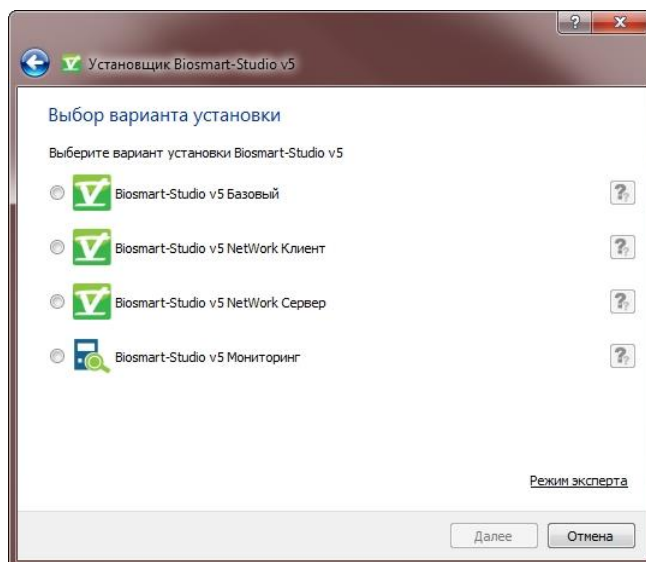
Установщик Biosmart-Studio v5

Выбор варианта установки

Выберите вариант установки Biosmart-Studio v5

Biosmart-Studio v5 Базовый

Biosmart-Studio v5 NetWork Клиент

Biosmart-Studio v5 NetWork Сервер

Biosmart-Studio v5 Мониторинг

Режим эксперта

Далее

Отмена